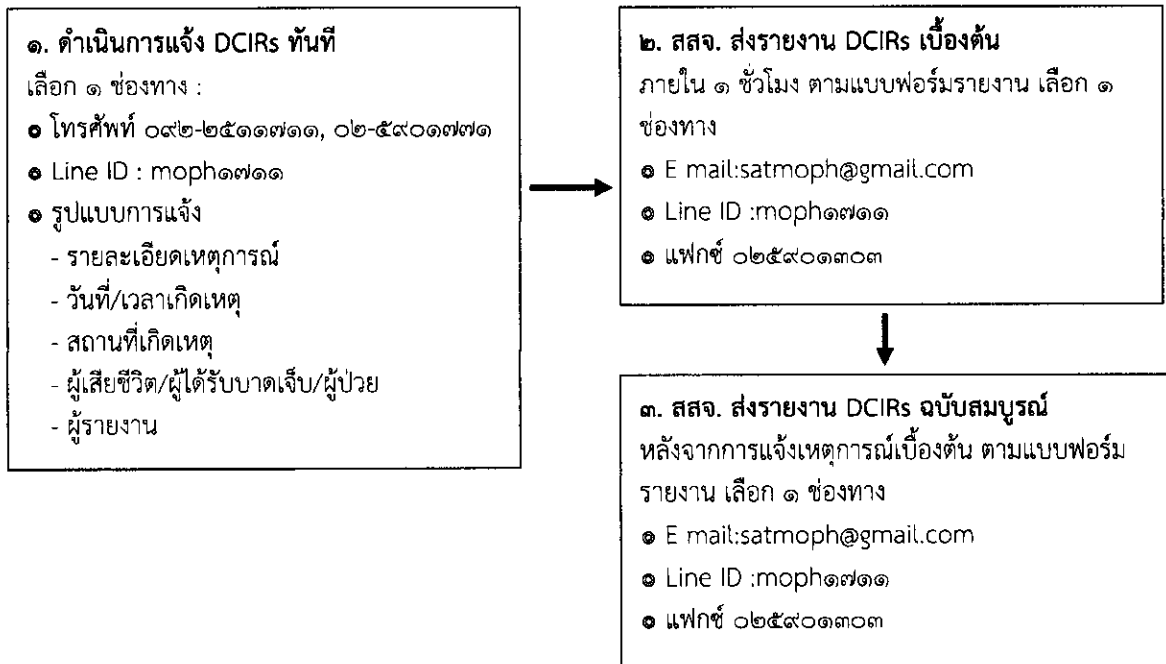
๑. ดำเนินการแจ้ง DCIRs ทันที
เลือก ๑ ช่องทาง :
๏ โทรศัพท์ ๐๙๒-๒๕๑๑๗๑๑, ๐๒-๕๙๐๑๗๗๑
๏ Line ID : moph๑๗๑๑
๏ รูปแบบการแจ้ง
- รายละเอียดเหตุการณ์
- วันที่/เวลาเกิดเหตุ
- สถานที่เกิดเหตุ
- ผู้เสียชีวิต/ผู้ได้รับบาดเจ็บ/ผู้ป่วย
- ผู้รายงาน

๒. สสจ. ส่งรายงาน DCIRs เบื้องต้น
ภายใน ๑ ชั่วโมง ตามแบบฟอร์มรายงาน เลือก ๑ ช่องทาง
๏ E mail:satmoph@gmail.com
๏ Line ID :moph๑๗๑๑
๏ แฟกซ์ ๐๒๕๙๐๑๓๐๓

๓. สสจ. ส่งรายงาน DCIRs ฉบับสมบูรณ์
หลังจากการแจ้งเหตุการณ์เบื้องต้น ตามแบบฟอร์มรายงาน เลือก ๑ ช่องทาง
๏ E mail:satmoph@gmail.com
๏ Line ID :moph๑๗๑๑
๏ แฟกซ์ ๐๒๕๙๐๑๓๐๓